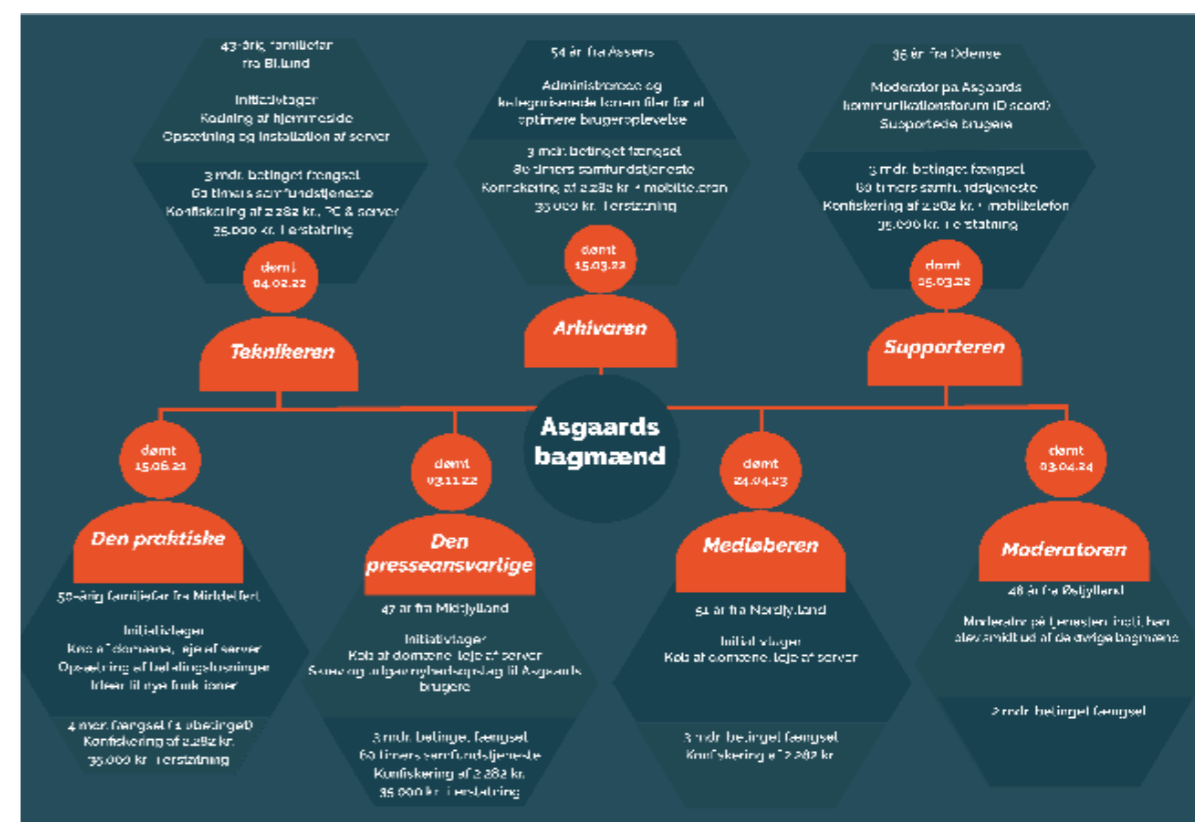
43-årig familiefar fra Billund

Initiativtager
Kodning af hjemmeside
Opsætning og installation af server

3 mdr. betinget fængsel
60 timers samfundstjeneste
Konfiskering af 2.282 kr., PC & server
25.000 kr. i erstatning

dømt
04.02.22

Teknikeren

54 år fra Assens

Administration og kategoriserede kommen filer for at optimere brugeroplevelse

3 mdr. betinget fængsel
80 timers samfundstjeneste
Konfiskering af 2.282 kr. + mobiltelefon
35.000 kr. i erstatning

dømt
15.03.22

Arkivaren

36 år fra Odense

Moderator på Asgaards kommunikationsforum (Discord)
Supportede brugere

3 mdr. betinget fængsel
60 timers samfundstjeneste
Konfiskering af 2.282 kr. + mobiltelefon
35.000 kr. i erstatning

dømt
25.03.22

Supporteren

Asgaards bagmænd

dømt
15.06.21

Den praktiske

50-årig familiefar fra Middelfart

Initiativtager
Køb af domæne, leje af server
Opsætning af betalingsløsninger
Ideer til nye funktioner

4 mdr. fængsel (1 ubetinget)
Konfiskering af 2.282 kr.
35.000 kr. i erstatning

dømt
03.11.22

Den presseansvarlige

47 år fra Midtjylland

Initiativtager
Køb af domæne, leje af server
Svar og udgav nyhedsopslag til Asgaards brugere

3 mdr. betinget fængsel
60 timers samfundstjeneste
Konfiskering af 2.282 kr.
35.000 kr. i erstatning

dømt
24.04.23

Medløberen

51 år fra Nordjylland

Initiativtager
Køb af domæne, leje af server

3 mdr. betinget fængsel
Konfiskering af 2.282 kr.

dømt
03.04.24

Moderatoren

48 år fra Østjylland

Moderator på tjenesten, heri, han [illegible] af de øvrige bagmænd

2 mdr. betinget fængsel